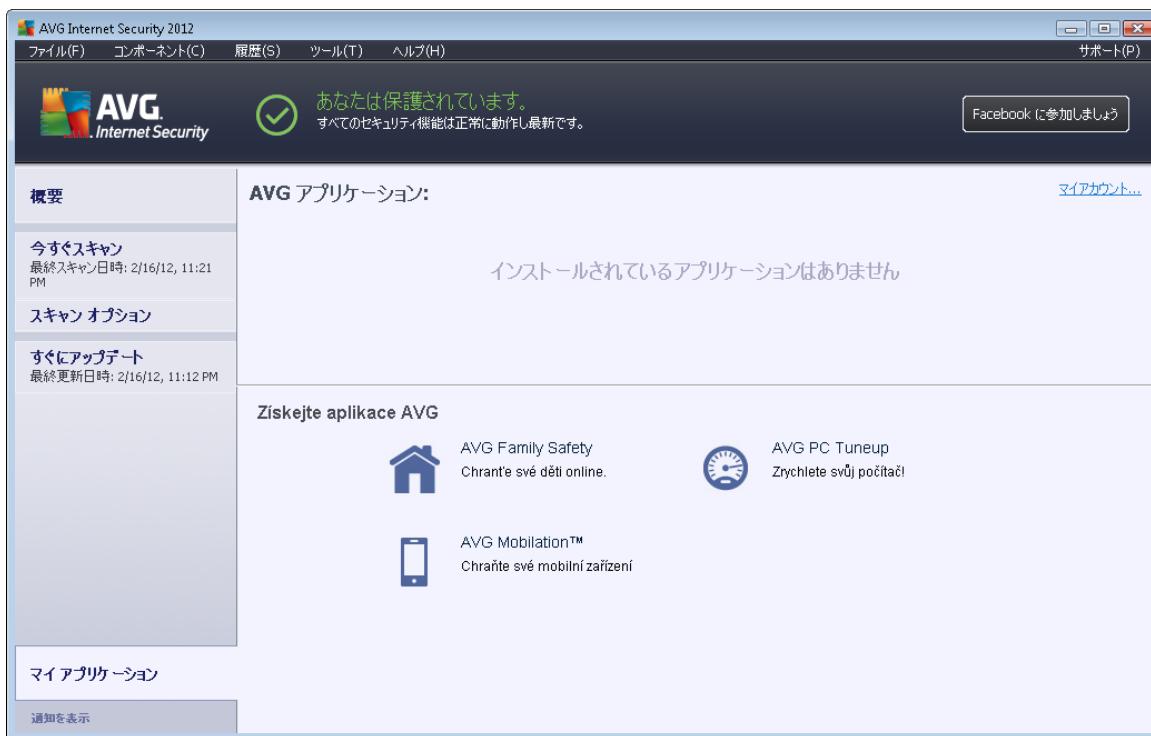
AVG Internet Security 2012

ファイル(F) コンポーネント(C) 履歴(S) ツール(T) ヘルプ(H) サポート(P)

AVG. Internet Security

あなたは保護されています。
すべてのセキュリティ機能は正常に動作し最新です。

Facebook に参加しましょう

概要

今すぐスキャン
最終スキャン日時: 2/16/12, 11:21 PM

スキャン オプション

すぐにアップデート
最終更新日時: 2/16/12, 11:12 PM

マイ アプリケーション

通知を表示

AVG アプリケーション:

マイアカウント...

インストールされているアプリケーションはありません

Získejte aplikace AVG

AVG Family Safety
Chraňte své děti online.

AVG PC Tuneup
Zrychlete svůj počítač!

AVG Mobilation™
Chraňte své mobilní zařízení